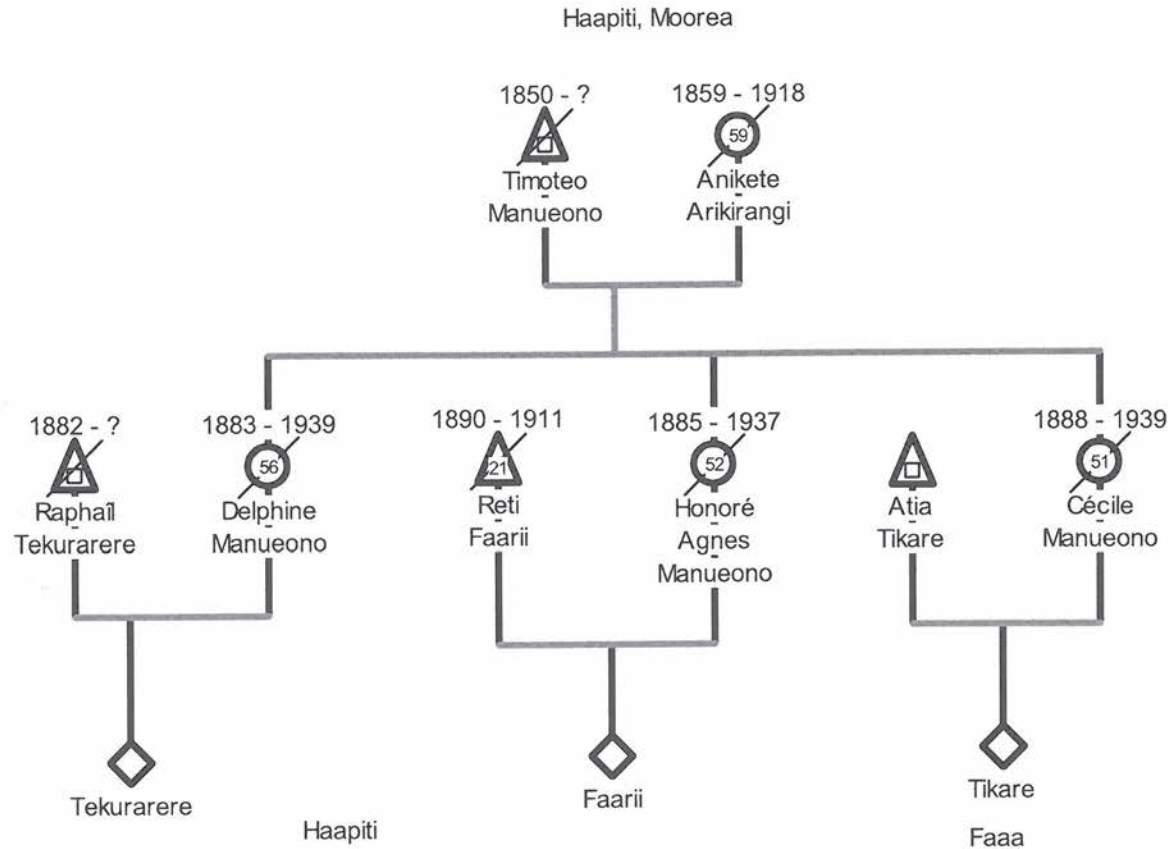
Haapiti, Moorea

1850 - ?
Timoteo
-
Manueono

1859 - 1918
59
Anikete
-
Arikirangi

1882 - ?
Raphaïl
-
Tekurarere

1883 - 1939
56
Delphine
-
Manueono

1890 - 1911
21
Reti
-
Faarii

1885 - 1937
52
Honoré
-
Agnes
-
Manueono

Atia
-
Tikare

1888 - 1939
51
Cécile
-
Manueono

Tekurarere

Haapiti

Faarii

Tikare

Faaa